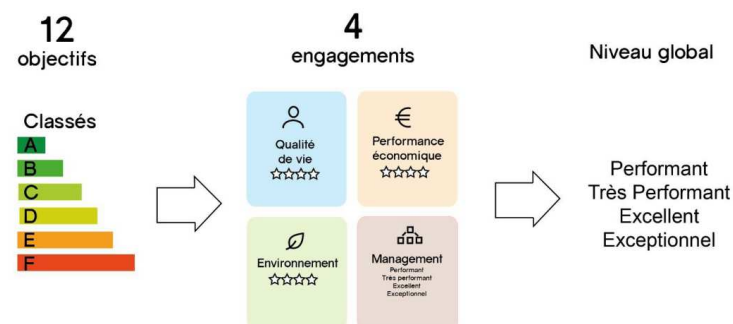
12
objectifs

Classés
A
B
C
D
E
F

4
engagements

Qualité de vie
☆☆☆☆

€
Performance économique
☆☆☆☆

Environnement
☆☆☆☆

Management
Performant
Très performant
Excellent
Exceptionnel

Niveau global

Performant
Très Performant
Excellent
Exceptionnel